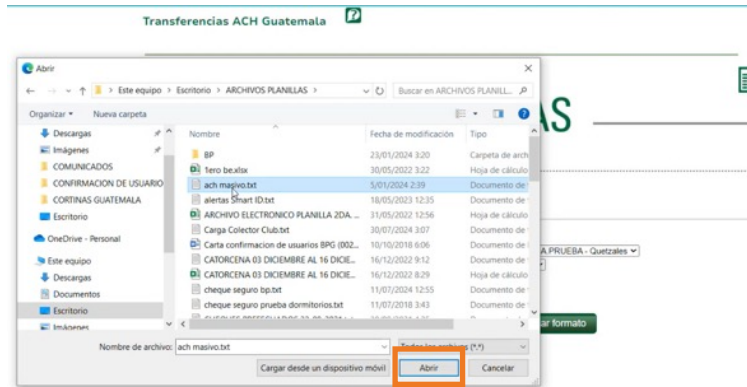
Transferencias ACH Guatemala

Abrir

Este equipo > Escritorio > ARCHIVOS PLANILLAS >

Buscar en ARCHIVOS PLANILL...

Organizar ▾ Nueva carpeta

Descargas
Imágenes
COMUNICADOS
CONFIRMACION DE USUARIO
CORTINAS GUATEMALA
Escritorio
OneDrive - Personal
Este equipo
Descargas
Documentos
Escritorio
Imágenes

| Nombre | Fecha de modificación | Tipo |
|---|---|---|
| BP | 23/01/2024 3:20 | Carpeta de archi |
| 1ero be.xlsx | 30/05/2022 3:22 | Hoja de cálculo |
| ach masivo.txt | 5/01/2024 2:39 | Documento de |
| alertas Smart ID.txt | 18/05/2023 12:35 | Documento de |
| ARCHIVO ELECTRONICO PLANILLA 2DA. ... | 31/05/2022 12:56 | Hoja de cálculo |
| Carga Colector Club.txt | 30/07/2024 3:07 | Documento de |
| Carta confirmacion de usuarios BPG (002... | 10/10/2018 6:06 | Documento de |
| CATORCENA 03 DICIEMBRE AL 16 DICIE... | 16/12/2022 9:12 | Documento de |
| CATORCENA 03 DICIEMBRE AL 16 DICIE... | 16/12/2022 8:29 | Hoja de cálculo |
| cheque seguro bp.txt | 11/07/2024 12:55 | Documento de |
| cheque seguro prueba dormitorios.txt | 11/07/2018 3:43 | Documento de |

Nombre de archivo: ach masivo.txt

Todos los archivos (*.*)

Cargar desde un dispositivo móvil

Abrir

Cancelar

AS

A PRUEBA - Quetzales

ar formato